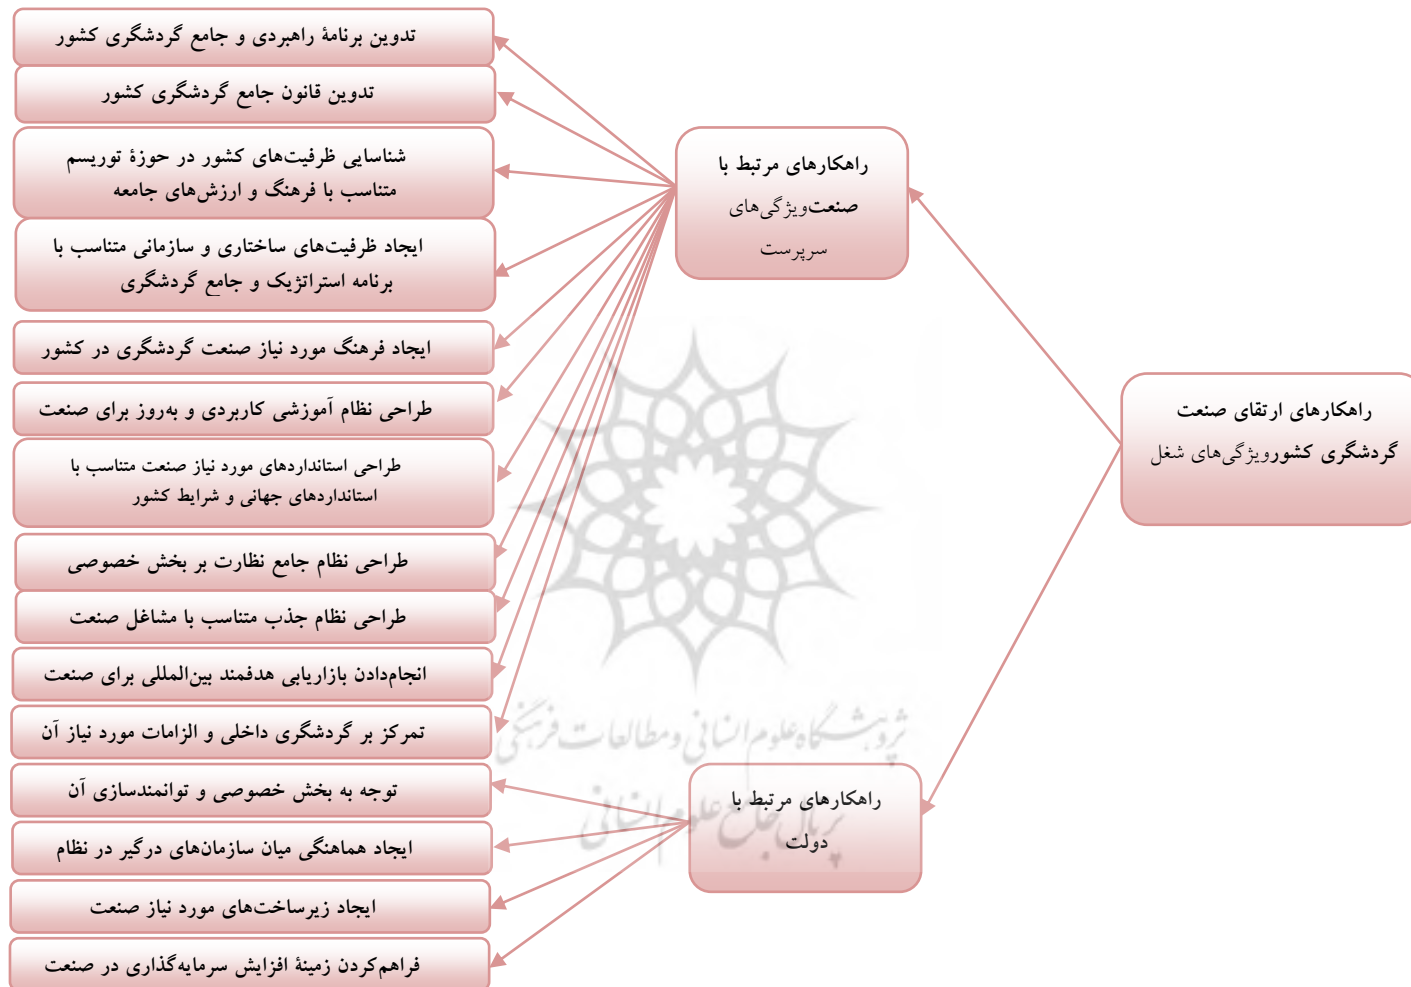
راهکارهای ارتقای صنعت گردشگری کشورویژگی‌های شغل

راهکارهای مرتبط با صنعتویژگی‌های سرپرست

تدوین برنامهٔ راهبردی و جامع گردشگری کشور

تدوین قانون جامع گردشگری کشور

شناسایی ظرفیت‌های کشور در حوزهٔ توریسم متناسب با فرهنگ و ارزش‌های جامعه

ایجاد ظرفیت‌های ساختاری و سازمانی متناسب با برنامه استراتژیک و جامع گردشگری

ایجاد فرهنگ مورد نیاز صنعت گردشگری در کشور

طراحی نظام آموزشی کاربردی و به‌روز برای صنعت

طراحی استانداردهای مورد نیاز صنعت متناسب با استانداردهای جهانی و شرایط کشور

طراحی نظام جامع نظارت بر بخش خصوصی

طراحی نظام جذب متناسب با مشاغل صنعت

انجام‌دادن بازاریابی هدفمند بین‌المللی برای صنعت

تمرکز بر گردشگری داخلی و الزامات مورد نیاز آن

راهکارهای مرتبط با دولت

توجه به بخش خصوصی و توانمندسازی آن

ایجاد هماهنگی میان سازمان‌های درگیر در نظام

ایجاد زیرساخت‌های مورد نیاز صنعت

فراهم‌کردن زمینهٔ افزایش سرمایه‌گذاری در صنعت

پژوهشگاه علوم انسانی و مطالعات فرهنگی
پرتال جامع علوم انسانی